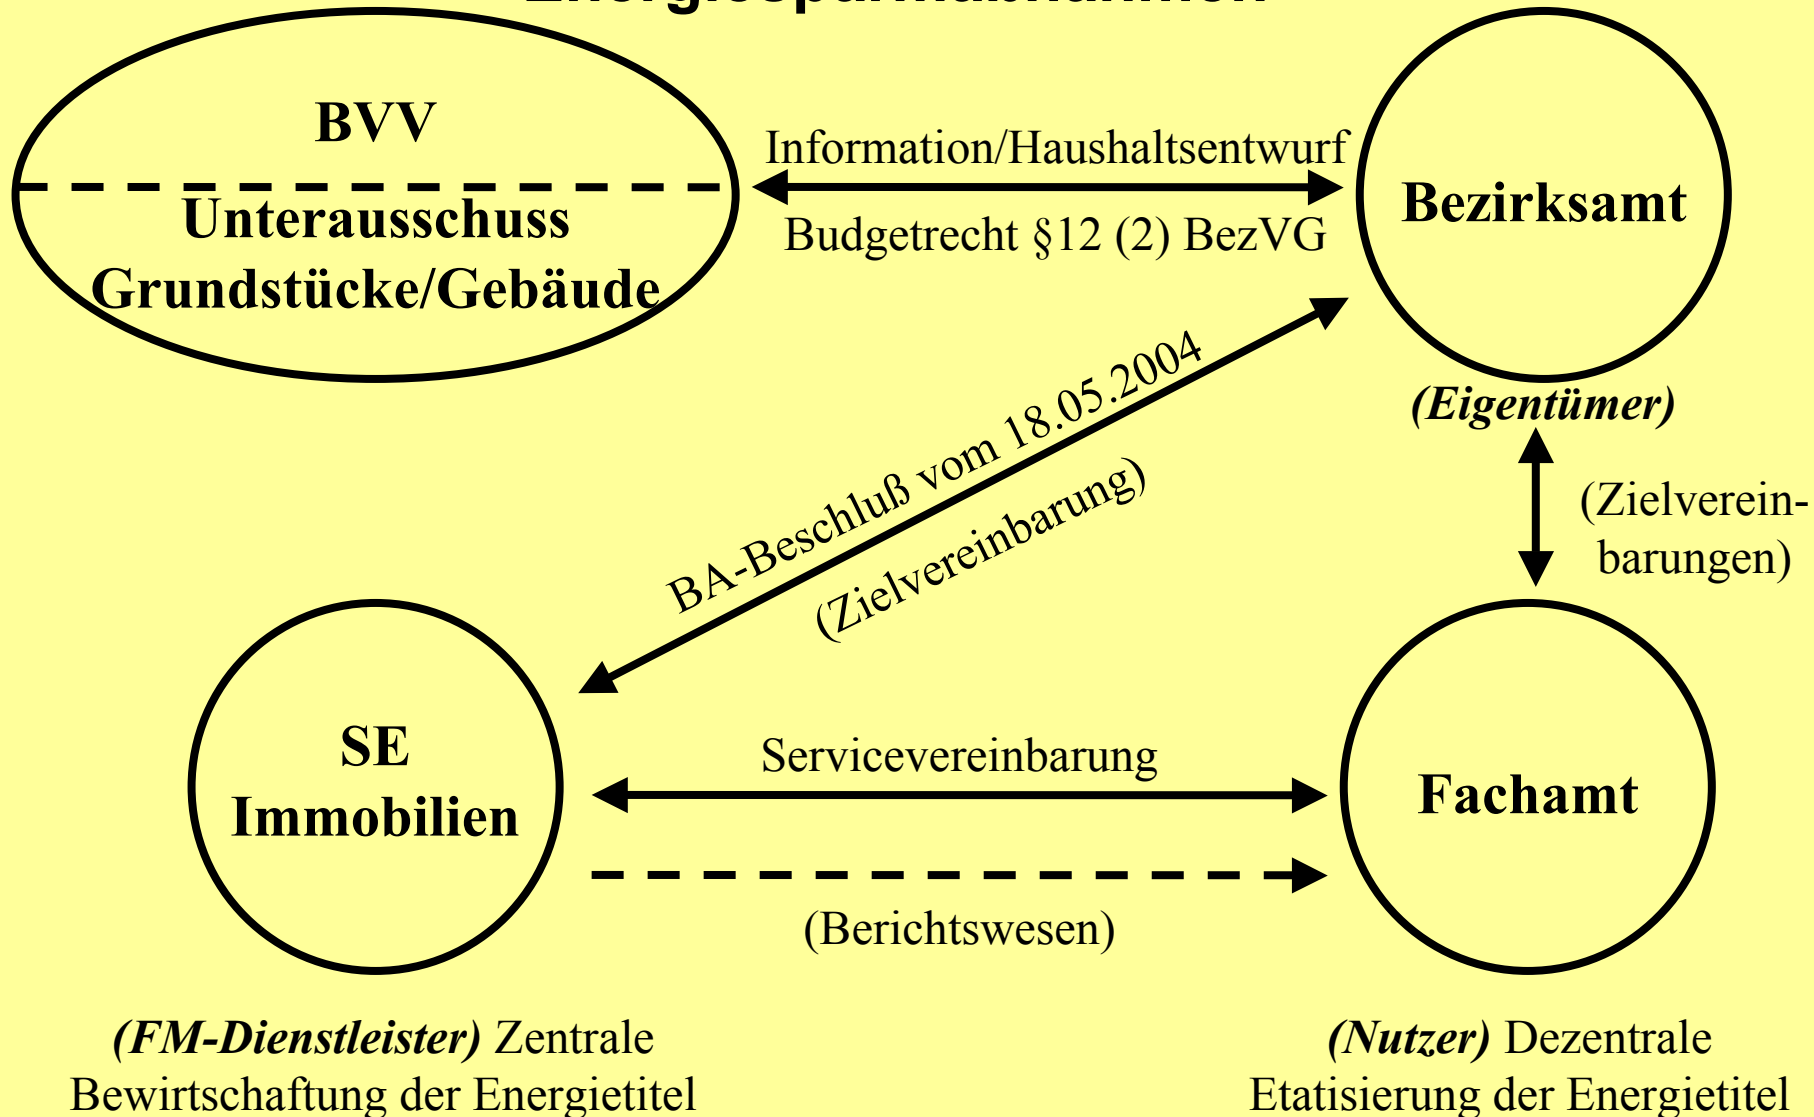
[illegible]

BVV

Unterausschuss Grundstücke/Gebäude

Information/Haushaltsentwurf

Budgetrecht §12 (2) BezVG

Bezirksamt

(Eigentümer)

BA-Beschluß vom 18.05.2004

(Zielvereinbarung)

(Zielvereinbarungen)

SE Immobilien

Servicevereinbarung

Fachamt

(Berichtswesen)

(FM-Dienstleister) Zentrale Bewirtschaftung der Energietitel

(Nutzer) Dezentrale Etatisierung der Energietitel